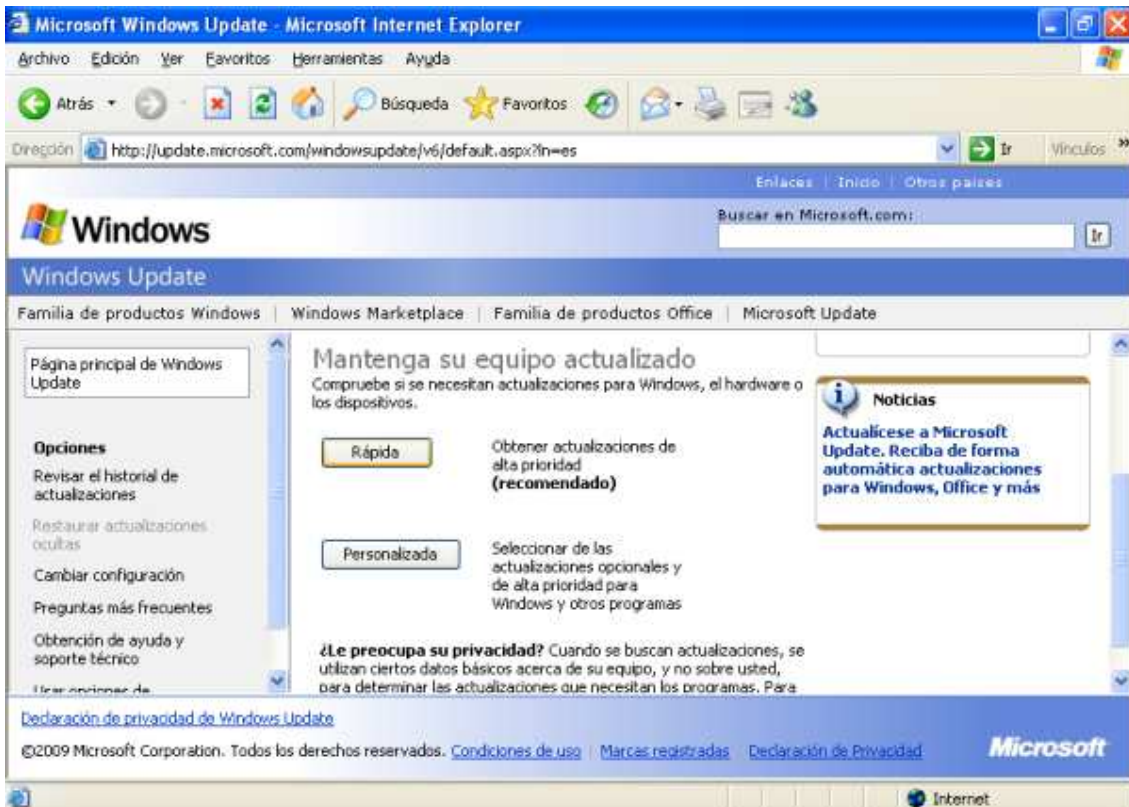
Microsoft Windows Update - Microsoft Internet Explorer

Archivo Edición Ver Favoritos Herramientas Ayuda

Atrás Búsqueda Favoritos

Dirección http://update.microsoft.com/windowsupdate/v6/default.aspx?ln=es Ir Vínculos

Enlaces | Inicio | Otros países

Windows

Buscar en Microsoft.com: Ir

Windows Update

Familia de productos Windows | Windows Marketplace | Familia de productos Office | Microsoft Update

Página principal de Windows Update

Opciones

Revisar el historial de actualizaciones

Restaurar actualizaciones ocultas

Cambiar configuración

Preguntas más frecuentes

Obtención de ayuda y soporte técnico

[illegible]

Mantenga su equipo actualizado

Compruebe si se necesitan actualizaciones para Windows, el hardware o los dispositivos.

Rápida

Obtener actualizaciones de alta prioridad **(recomendado)**

Personalizada

Seleccionar de las actualizaciones opcionales y de alta prioridad para Windows y otros programas

**¿Le preocupa su privacidad?** Cuando se buscan actualizaciones, se utilizan ciertos datos básicos acerca de su equipo, y no sobre usted, para determinar las actualizaciones que necesitan los programas. Para

Noticias

Actualícese a Microsoft Update. Reciba de forma automática actualizaciones para Windows, Office y más

Declaración de privacidad de Windows Update

©2009 Microsoft Corporation. Todos los derechos reservados. Condiciones de uso | Marcas registradas | Declaración de Privacidad

Microsoft

Internet